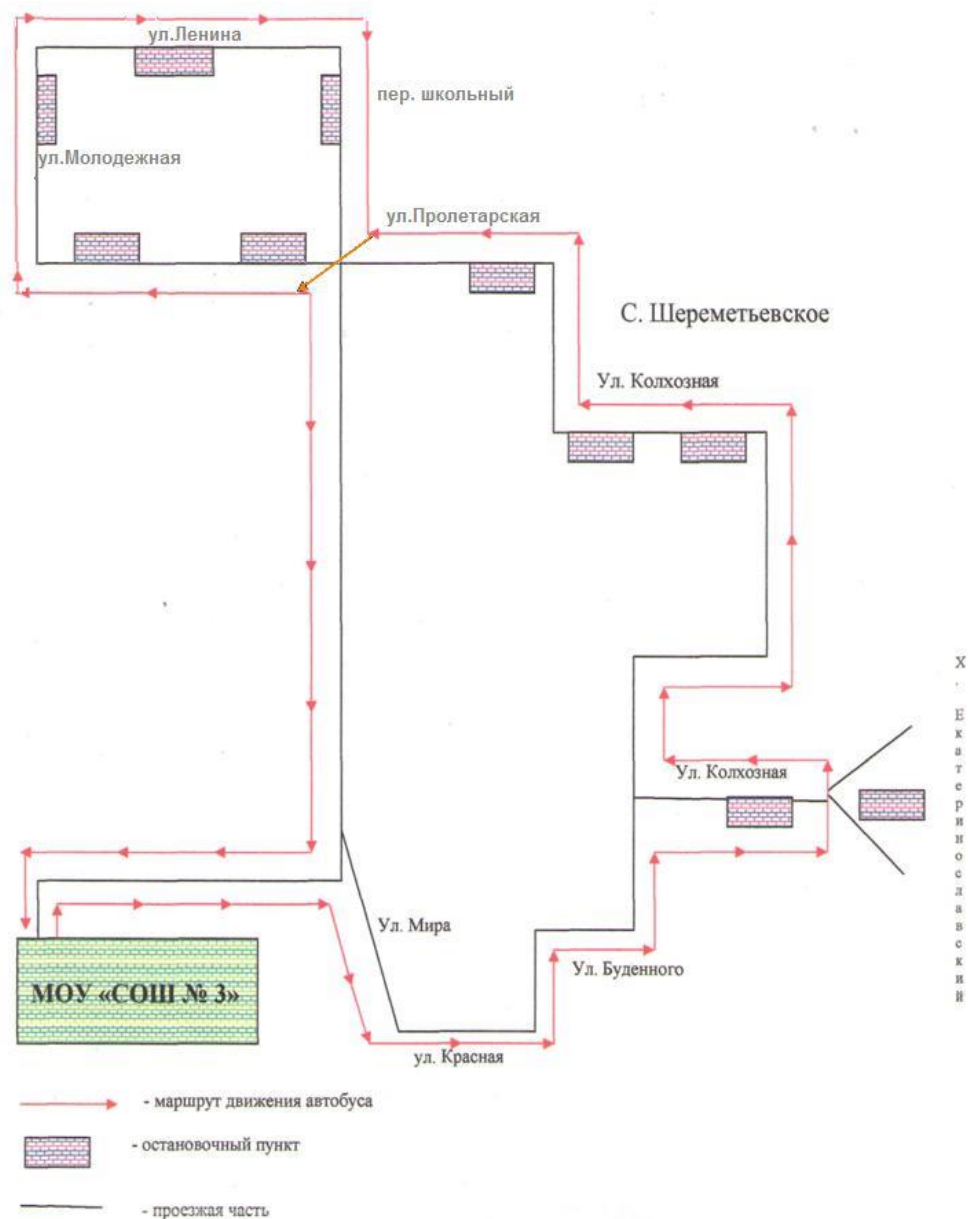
ул.Ленина

пер. школьный

ул.Молодежная

ул.Пролетарская

С. Шереметьевское

Ул. Колхозная

Х. Екатеринославский

Ул. Колхозная

Ул. Мира

МОУ «СОШ № 3»

Ул. Буденного

ул. Красная

- маршрут движения автобуса

- остановочный пункт

- проезжая часть